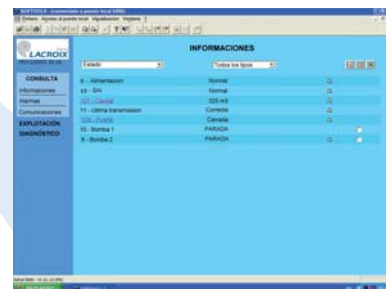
SOFTOOLS - [conectado a puerto local 0000]
Fichero Acceso al puerto local Visualizacion Ventana ?

LACROIX

INFORMACIONES

Estado
Todos los tipos

CONSULTA
Informaciones
Alarmas
Comunicaciones
EXPLOTACIÓN
DIAGNÓSTICO

| | | |
|---|---|---|
| 8 - Alimentacion | Normal | |
| 12 - SAI | Normal | |
| 101 - Caudal | 325 m3 | |
| 11 - Ultima transmision | Correcta | |
| 104 - Fuerte | Cerrada | |
| 10 - Bomba 1 | PARADA | |
| 9 - Bomba 2 | PARADA | |